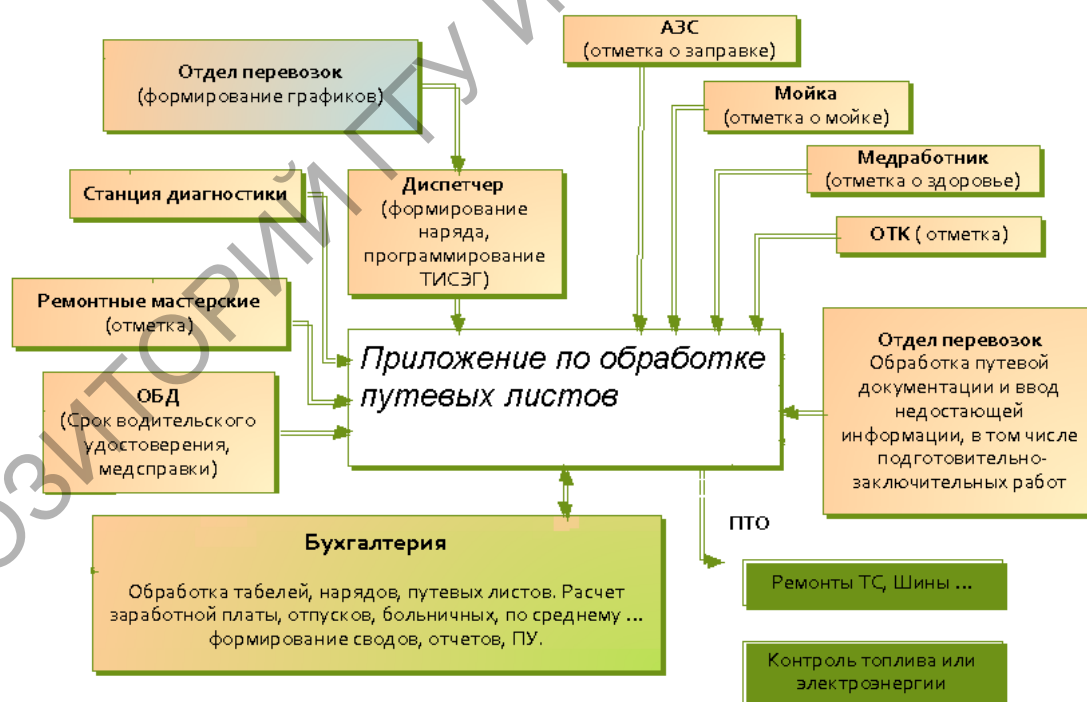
Отдел перевозок
(формирование графиков)

АЗС
(отметка о заправке)

Мойка
(отметка о мойке)

Медработник
(отметка о здоровье)

Станция диагностики

Диспетчер
(формирование наряда, программирование ТИСЭГ)

ОТК ( отметка)

Ремонтные мастерские
(отметка)

Приложение по обработке путевых листов

Отдел перевозок
Обработка путевой документации и ввод недостающей информации, в том числе подготовительно-заключительных работ

ОБД
(Срок водительского удостоверения, медсправки)

ПТО

Бухгалтерия

Обработка табелей, нарядов, путевых листов. Расчет заработной платы, отпусков, больничных, по среднему … формирование сводов, отчетов, ПУ.

Ремонты ТС, Шины …

Контроль топлива или электроэнергии